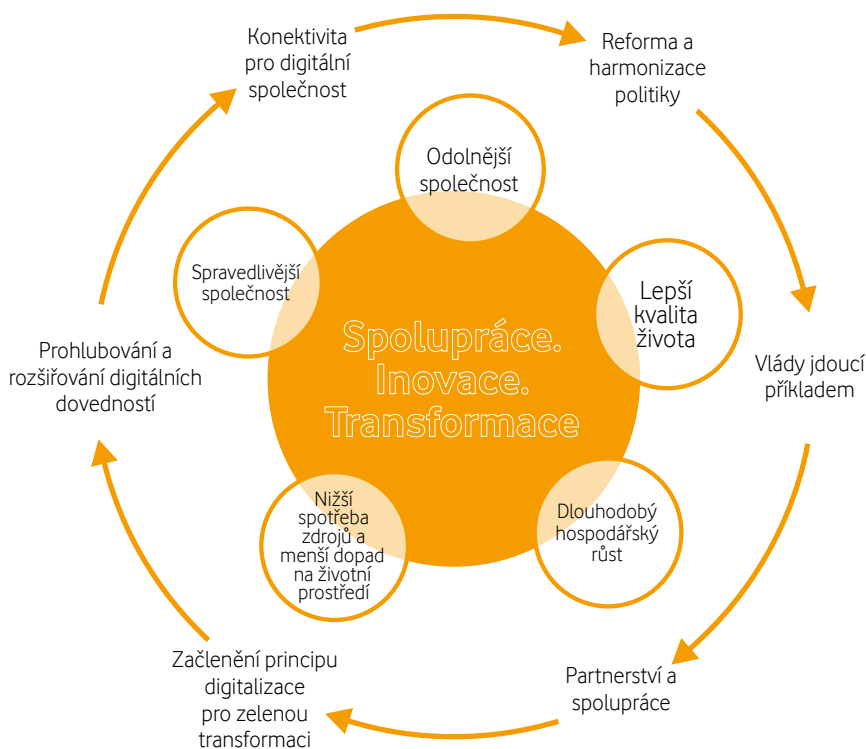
Konektivita pro digitální společnost

Reforma a harmonizace politiky

Odolnější společnost

Spravedlivější společnost

Lepší kvalita života

Spolupráce. Inovace. Transformace

Prohlubování a rozšiřování digitálních dovedností

Vlády jdoucí příkladem

Nižší spotřeba zdrojů a menší dopad na životní prostředí

Dlouhodobý hospodářský růst

Začlenění principu digitalizace pro zelenou transformaci

Partnerství a spolupráce